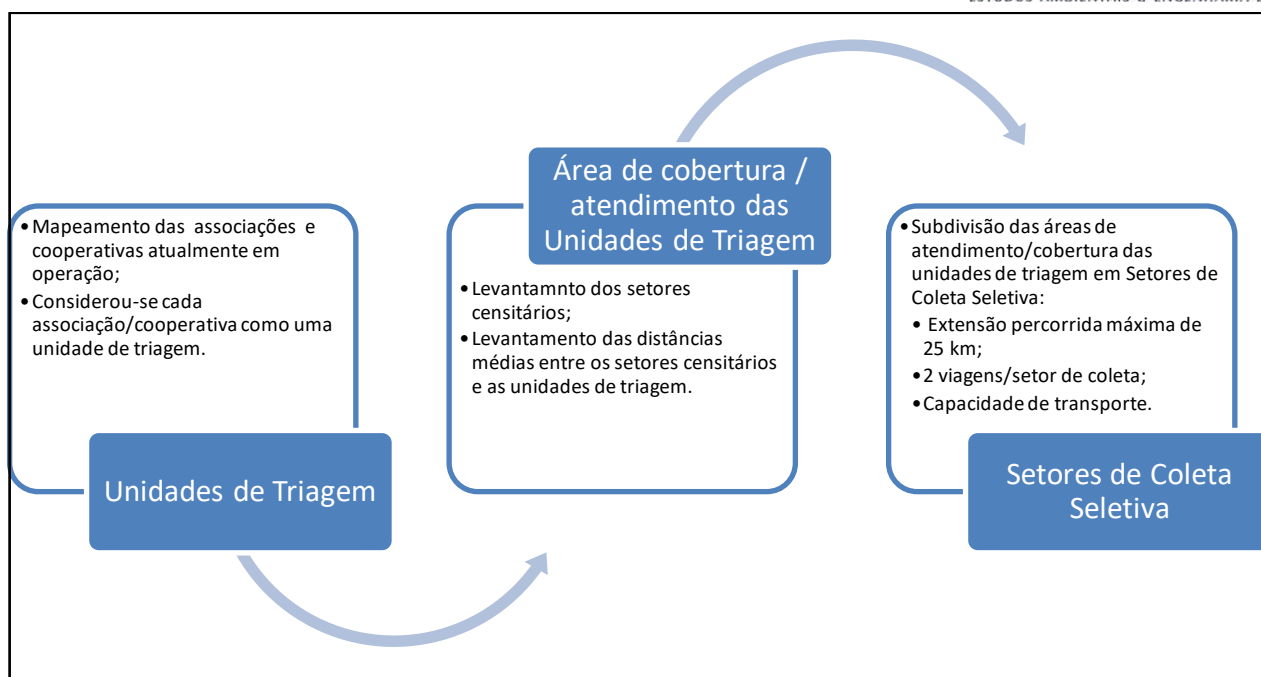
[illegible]

• Mapeamento das associações e cooperativas atualmente em operação;
• Considerou-se cada associação/cooperativa como uma unidade de triagem.

Unidades de Triagem

Área de cobertura / atendimento das Unidades de Triagem

• Levantamnto dos setores censitários;
• Levantamento das distâncias médias entre os setores censitários e as unidades de triagem.

• Subdivisão das áreas de atendimento/cobertura das unidades de triagem em Setores de Coleta Seletiva:
• Extensão percorrida máxima de 25 km;
• 2 viagens/setor de coleta;
• Capacidade de transporte.

Setores de Coleta Seletiva